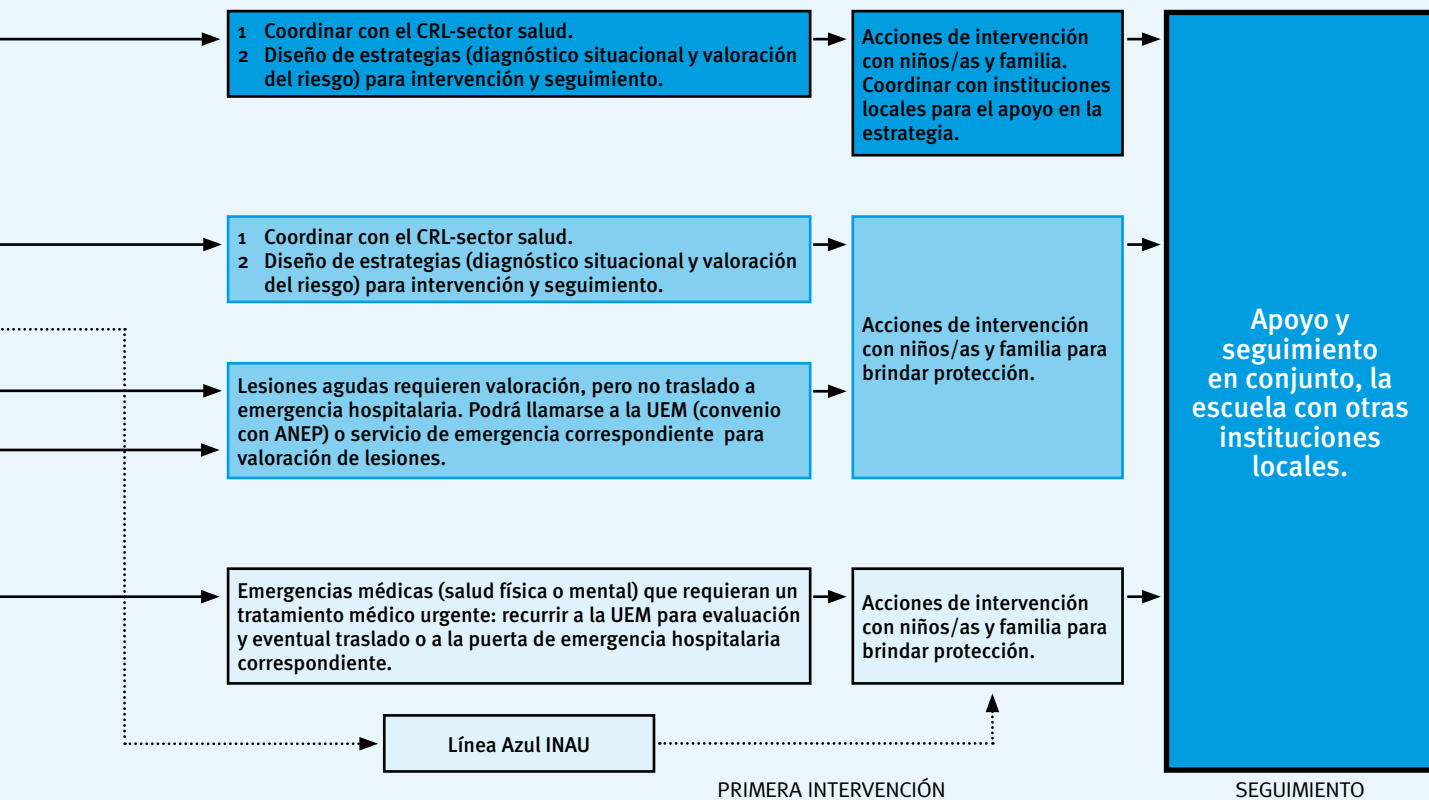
1 Coordinar con el CRL-sector salud.
2 Diseño de estrategias (diagnóstico situacional y valoración del riesgo) para intervención y seguimiento.

Acciones de intervención con niños/as y familia. Coordinar con instituciones locales para el apoyo en la estrategia.

1 Coordinar con el CRL-sector salud.
2 Diseño de estrategias (diagnóstico situacional y valoración del riesgo) para intervención y seguimiento.

Lesiones agudas requieren valoración, pero no traslado a emergencia hospitalaria. Podrá llamarse a la UEM (convenio con ANEP) o servicio de emergencia correspondiente para valoración de lesiones.

Acciones de intervención con niños/as y familia para brindar protección.

Emergencias médicas (salud física o mental) que requieran un tratamiento médico urgente: recurrir a la UEM para evaluación y eventual traslado o a la puerta de emergencia hospitalaria correspondiente.

Acciones de intervención con niños/as y familia para brindar protección.

Línea Azul INAU

Apoyo y seguimiento en conjunto, la escuela con otras instituciones locales.

PRIMERA INTERVENCIÓN

SEGUIMIENTO